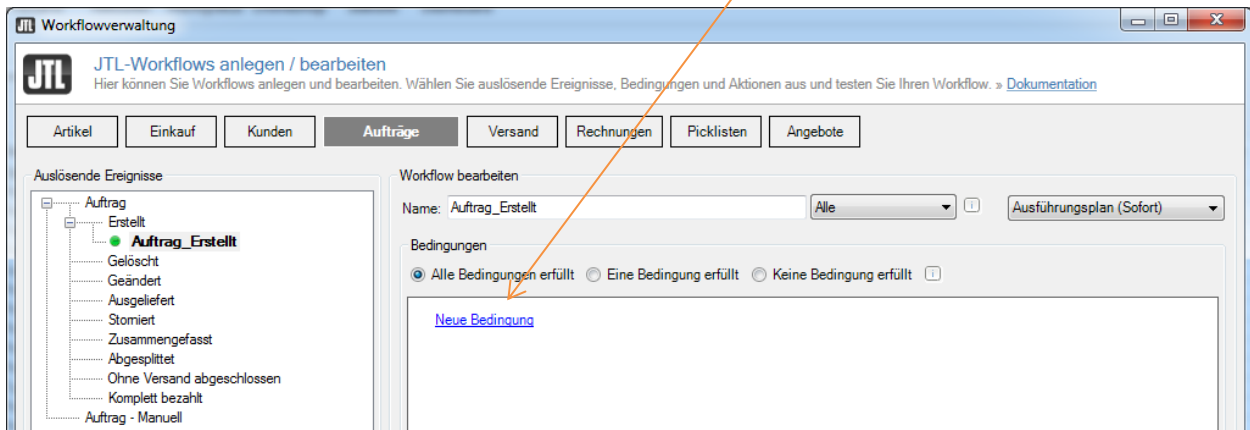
JTL Workflowverwaltung

JTL

JTL-Workflows anlegen / bearbeiten

Hier können Sie Workflows anlegen und bearbeiten. Wählen Sie auslösende Ereignisse, Bedingungen und Aktionen aus und testen Sie Ihren Workflow. » Dokumentation

Artikel
Einkauf
Kunden
Aufträge
Versand
Rechnungen
Picklisten
Angebote

Auslösende Ereignisse

Auftrag
Erstellt
Auftrag_Erstellt
Gelöscht
Geändert
Ausgeliefert
Storniert
Zusammengefasst
Abgesplittet
Ohne Versand abgeschlossen
Komplett bezahlt
Auftrag - Manuell

Workflow bearbeiten

Name: Auftrag_Erstellt
Alle
Ausführungsplan (Sofort)

Bedingungen

Alle Bedingungen erfüllt
Eine Bedingung erfüllt
Keine Bedingung erfüllt

Neue Bedingung